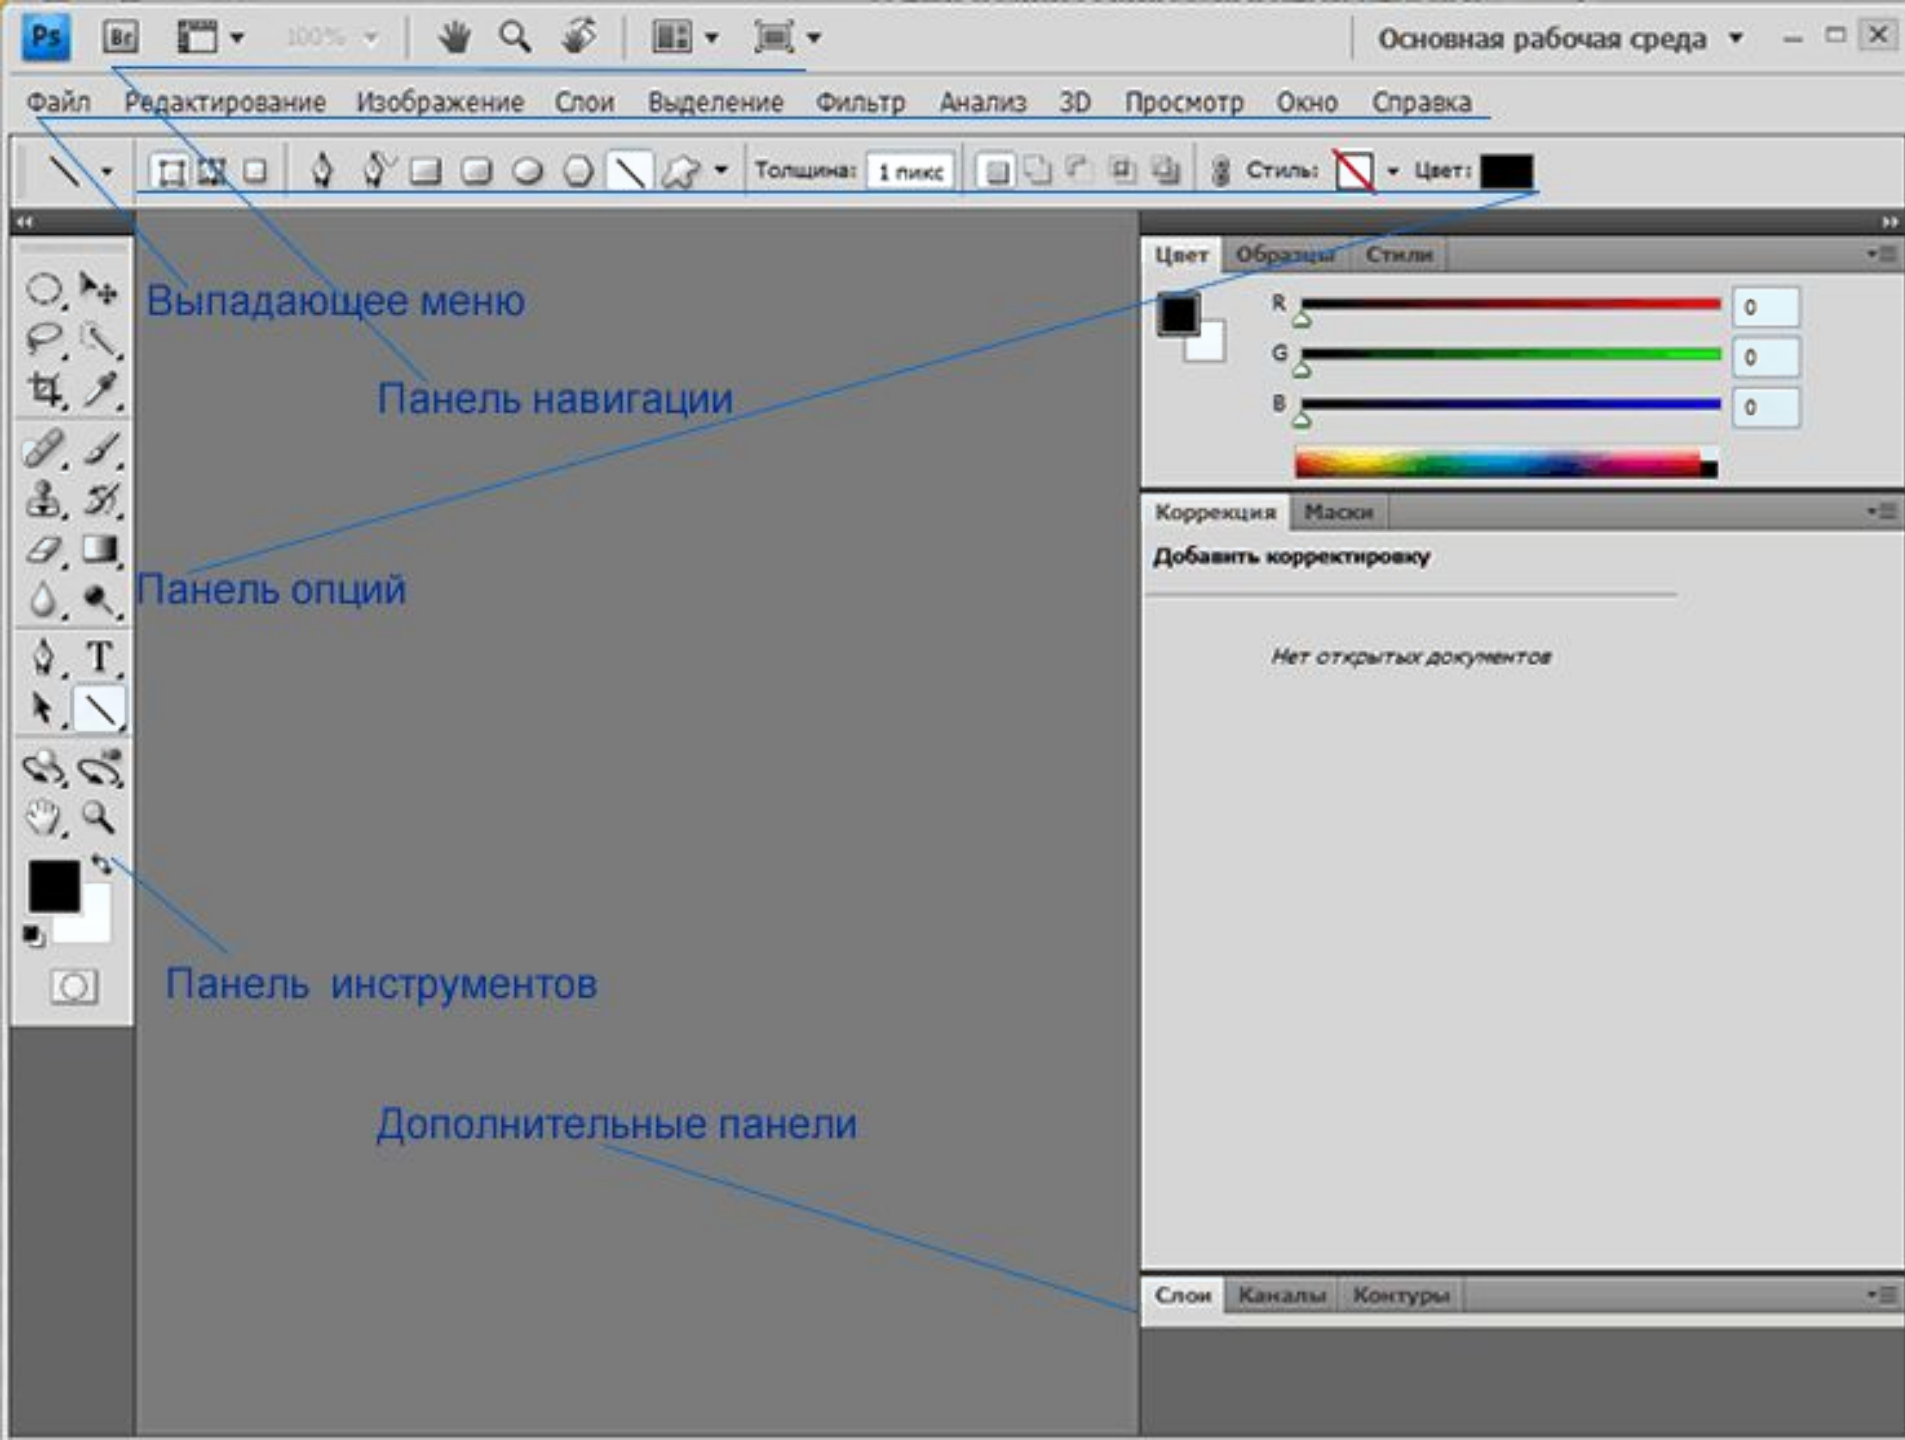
Ps Br 100% Основная рабочая среда

Файл Редактирование Изображение Слои Выделение Фильтр Анализ 3D Просмотр Окно Справка

Толщина: 1 пикс Стиль: Цвет:

Цвет Образцы Стили

R 0
G 0
B 0

Выпадающее меню

Панель навигации

Панель опций

Коррекция Маски

Добавить корректировку

Нет открытых документов

Панель инструментов

Дополнительные панели

Слои Каналы Контуры